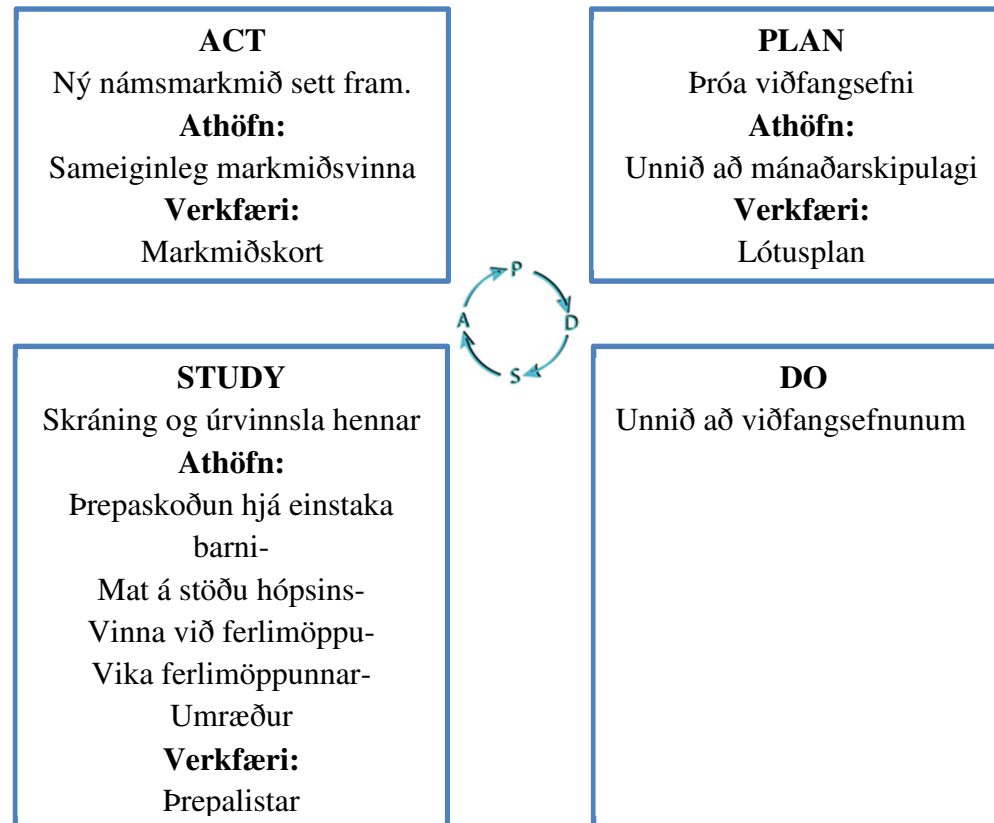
**ACT**
Ný námsmarkmið sett fram.
**Athöfn:**
Sameiginleg markmiðsvinna
**Verkfæri:**
Markmiðskort

**PLAN**
Þróa viðfangsefni
**Athöfn:**
Unnið að mánaðarskipulagi
**Verkfæri:**
Lótusplan

P
D
S
A

**STUDY**
Skráning og úrvinnsla hennar
**Athöfn:**
Þrepaskoðun hjá einstaka barni-
Mat á stöðu hópsins-
Vinna við ferlimöppu-
Vika ferlimöppunnar-
Umræður
**Verkfæri:**
Þrepalistar

**DO**
Unnið að viðfangsefnunum